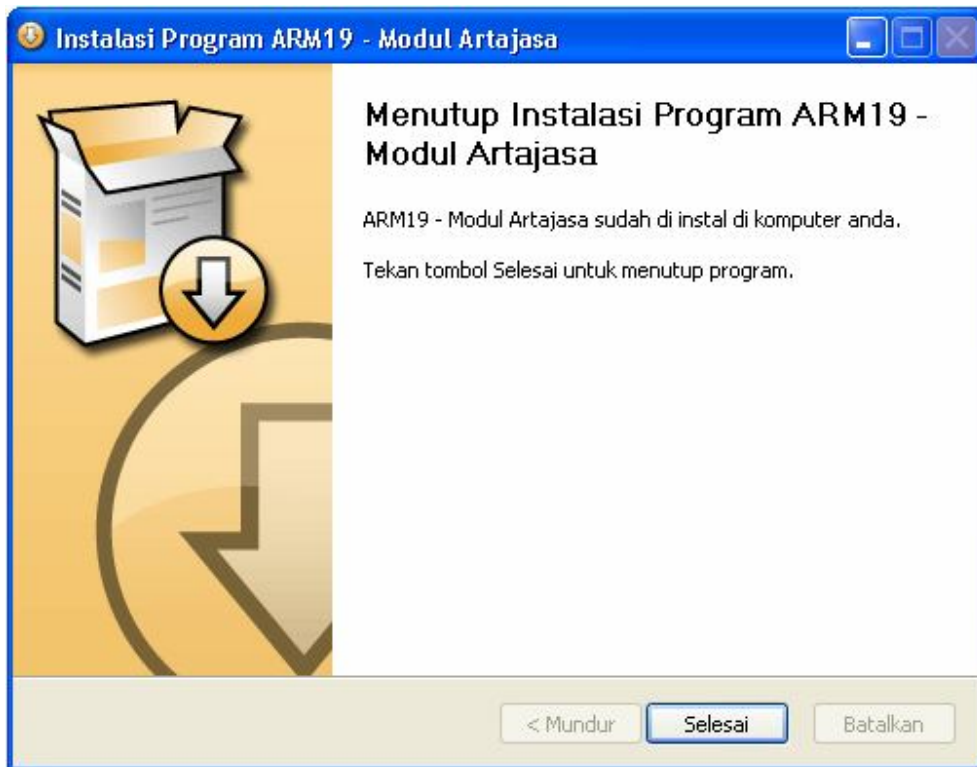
Instalasi Program ARM19 - Modul Artajasa

Menutup Instalasi Program ARM19 - Modul Artajasa

ARM19 - Modul Artajasa sudah di instal di komputer anda.

Tekan tombol Selesai untuk menutup program.

< Mundur
Selesai
Batalkan